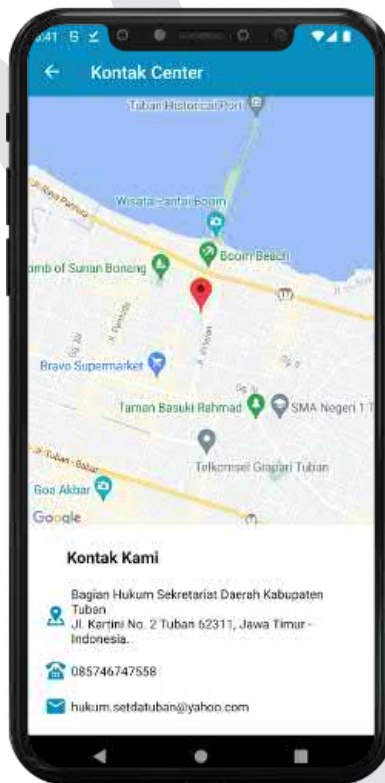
8:41

Kontak Center

Tuban Historical Port

Wisata Pantai Boom

Boom Beach

Tomb of Sunan Boneng

Bravo Supermarket

Taman Basuki Rahmad

SMA Negeri 1 T

Telkomsel Grapari Tuban

Goa Akbar

Google

Kontak Kami

Bagian Hukum Sekretariat Daerah Kabupaten Tuban
Jl. Kartini No. 2 Tuban 62311, Jawa Timur - Indonesia.

085746747558

hukum.setdatuban@yahoo.com